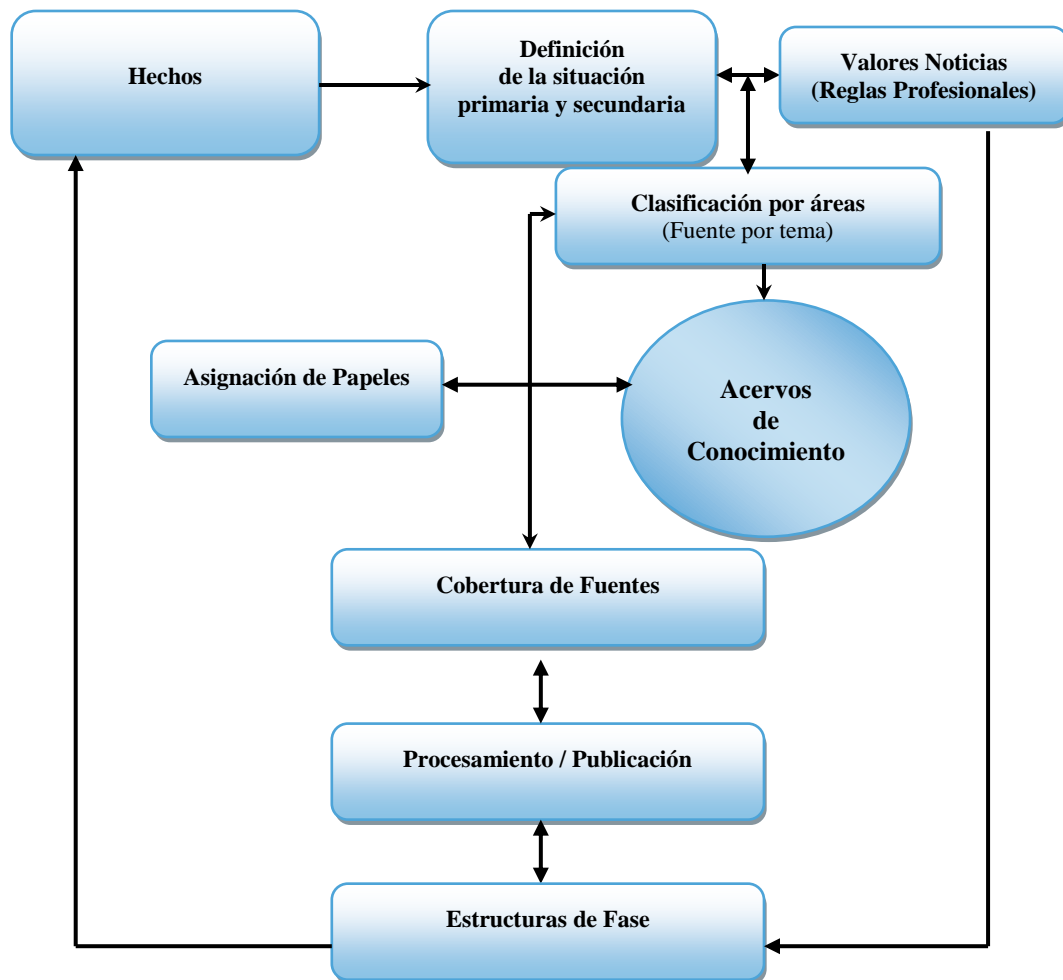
Hechos

Definición de la situación primaria y secundaria

Valores Noticias (Reglas Profesionales)

Clasificación por áreas (Fuente por tema)

Asignación de Papeles

Acervos de Conocimiento

Cobertura de Fuentes

Procesamiento / Publicación

Estructuras de Fase